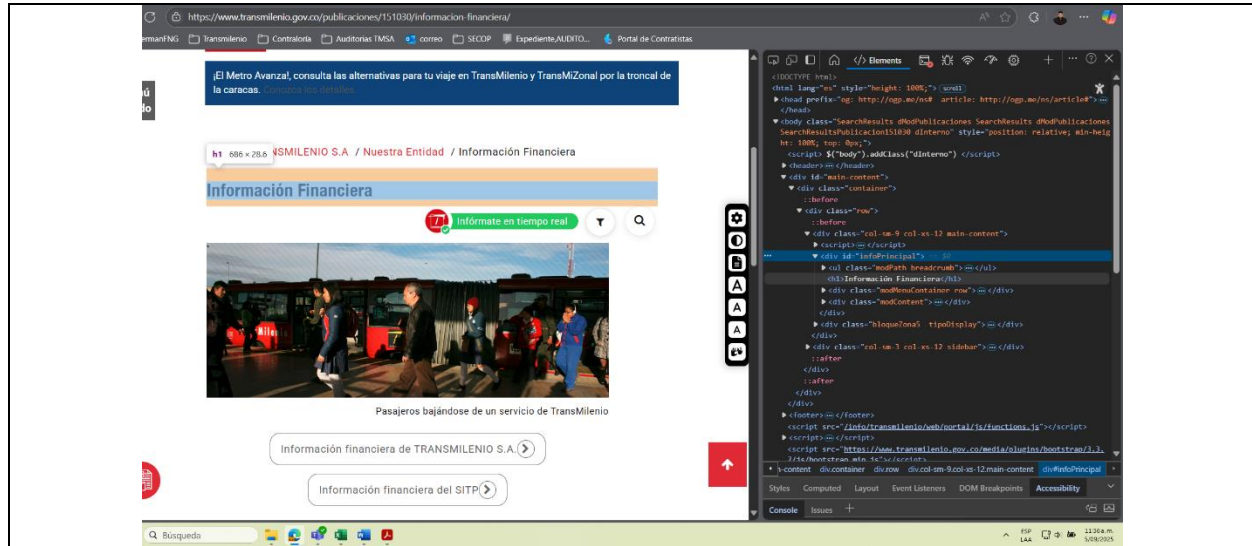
https://www.transmilenio.gov.co/publicaciones/151030/informacion-financiera/

ermanFNG Transmilenio Contraloria Auditorias TMSA correo SECOP Expediente AUDITO... Portal de Contratistas

¡El Metro Avanza!, consulta las alternativas para tu viaje en TransMilenio y TransMiZonal por la troncal de la caracas. Conozca los detalles.

h1 686 × 28.8

NSMILENIO S.A / Nuestra Entidad / Información Financiera

Información Financiera

Infórmate en tiempo real

Pasajeros bajándose de un servicio de TransMilenio

Información financiera de TRANSMILENIO S.A.

Información financiera del SITP

Elements

<!DOCTYPE html>
<html lang="es" style="height: 100%;"> scroll
▶<head prefix="og: http://ogp.me/ns# article: http://ogp.me/ns/article#"> ⋯
</head>
▼<body class="SearchResults dModPublicaciones SearchResults dModPublicaciones SearchResultsPublicacion151030 dInterno" style="position: relative; min-height: 100%; top: 0px;">
<script> $("body").addClass("dInterno") </script>
▶<header> ⋯ </header>
▼<div id="main-content">
▼<div class="container">
::before
▼<div class="row">
::before
▼<div class="col-sm-9 col-xs-12 main-content">
▶<script> ⋯ </script>
▼<div id="infoPrincipal"> == $0
▶<ul class="modPath breadcrumb"> ⋯ </ul>
<h1>Información Financiera</h1>
▶<div class="modMenuContainer row"> ⋯ </div>
▶<div class="modContent"> ⋯ </div>
</div>
▶<div class="bloqueZona5 tipoDisplay"> ⋯ </div>
</div>
▶<div class="col-sm-3 col-xs-12 sidebar"> ⋯ </div>
::after
</div>
::after
</div>
</div>
▶<footer> ⋯ </footer>
<script src="/info/transmilenio/web/portal/js/functions.js"></script>
▶<script> ⋯ </script>
<script src="https://www.transmilenio.gov.co/media/plugins/bootstrap/3.3.7/js/bootstrap.min.js"></script>

n-content div.container div.row div.col-sm-9.col-xs-12.main-content div#infoPrincipal

Styles Computed Layout Event Listeners DOM Breakpoints Accessibility

Console Issues

Búsqueda

ESP LAA 11:36 a.m. 5/09/2025